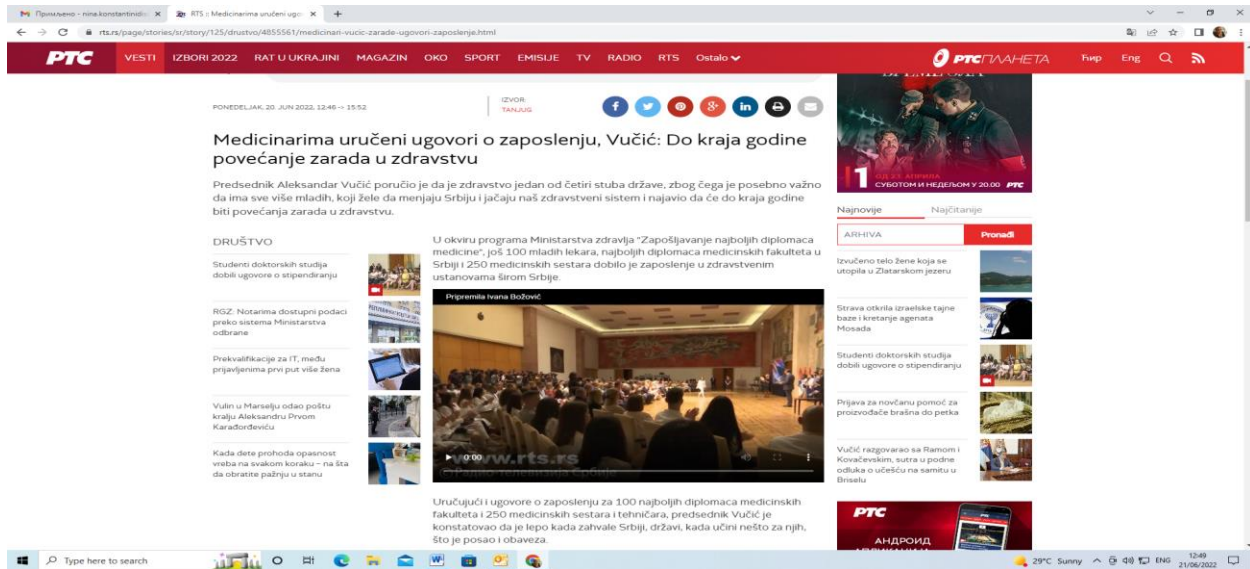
M Примљено - nina.konstantinidis × RTS :: Medicinarima uručeni ugo ×

rts.rs/page/stories/sr/story/125/drustvo/4855561/medicinari-vucic-zarade-ugovori-zaposlenje.html

РТС VESTI IZBORI 2022 RAT U UKRAJINI MAGAZIN OKO SPORT EMISIJE TV RADIO RTS Ostalo

РТС ПЛАНЕТА Ћир Eng

PONEDELJAK, 20. JUN 2022, 12:46 -> 15:52

IZVOR: TANJUG

Medicinarima uručeni ugovori o zaposlenju, Vučić: Do kraja godine povećanje zarada u zdravstvu

Predsednik Aleksandar Vučić poručio je da je zdravstvo jedan od četiri stuba države, zbog čega je posebno važno da ima sve više mladih, koji žele da menjaju Srbiju i jačaju naš zdravstveni sistem i najavio da će do kraja godine biti povećanja zarada u zdravstvu.

DRUŠTVO

Studenti doktorskih studija dobili ugovore o stipendiranju

RGZ: Notarima dostupni podaci preko sistema Ministarstva odbrane

Prekvalifikacije za IT, među prijavljenima prvi put više žena

Vulin u Marselju odao poštu kralju Aleksandru Prvom Karađorđeviću

Kada dete prohoda opasnost vreba na svakom koraku – na šta da obratite pažnju u stanu

U okviru programa Ministarstva zdravlja "Zapošljavanje najboljih diplomaca medicine", još 100 mladih lekara, najboljih diplomaca medicinskih fakulteta u Srbiji i 250 medicinskih sestara dobilo je zaposlenje u zdravstvenim ustanovama širom Srbije.

Pripremila Ivana Božović

0:00

www.rts.rs

Uručujući i ugovore o zaposlenju za 100 najboljih diplomaca medicinskih fakulteta i 250 medicinskih sestara i tehničara, predsednik Vučić je konstatovao da je lepo kada zahvale Srbiji, državi, kada učini nešto za njih, što je posao i obaveza.

1 СУБОТОМ И НЕДЕЉОМ У 20.00 РТС

Najnovije Najčitanije

ARHIVA Pronađi

Izvučeno telo žene koja se utopila u Zlatarskom jezeru

Strava otkrila izraelske tajne baze i kretanje agenata Mosada

Studenti doktorskih studija dobili ugovore o stipendiranju

Prijava za novčanu pomoć za proizvođače brašna do petka

Vučić razgovarao sa Ramom i Kovačevskim, sutra u podne odluka o učešću na samitu u Briselu

РТС АНДРОИД

Type here to search

29°C Sunny ENG 12:49 21/06/2022